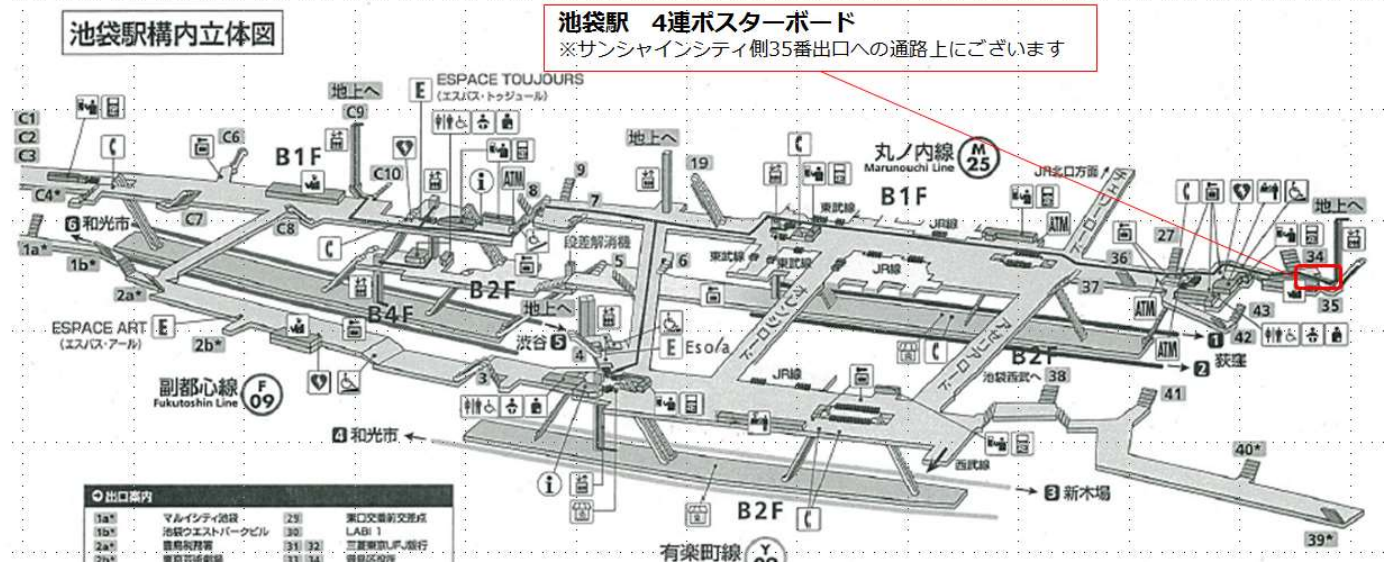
池袋駅構内立体図

池袋駅　4連ポスターボード
※サンシャインシティ側35番出口への通路上にございます

C1
C2
C3
C4*
C6
C7
C8
C9
C10
地上へ
ESPACE TOUJOURS
(エスパス・トゥジュール)
B1F
ATM
8
9
7
地上へ
19
丸ノ内線
Marunouchi Line
M 25
JR北口方面
B1F
東武線
JR線
ATM
27
36
地上へ
34
35
43
42
37
6 和光市
1a*
1b*
2a*
段差解消機
5
6
東武線
東武線
JR線
B2F
B4F
地上へ
ESPACE ART E
(エスパス・アール)
2b*
渋谷 5
4
E Eso/a
3
副都心線
Fukutoshin Line
F 09
4 和光市
JR線
ATM
1
2 荻窪
B2F
池袋西武へ 38
41
40*
西武線
3 新木場
B2F
有楽町線
39*

出口案内
1a* マルイシティ池袋
1b* 池袋ウエストパークビル
2a* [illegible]
29 東口交番前交差点
30 LABI 1
31 32 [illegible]
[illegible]